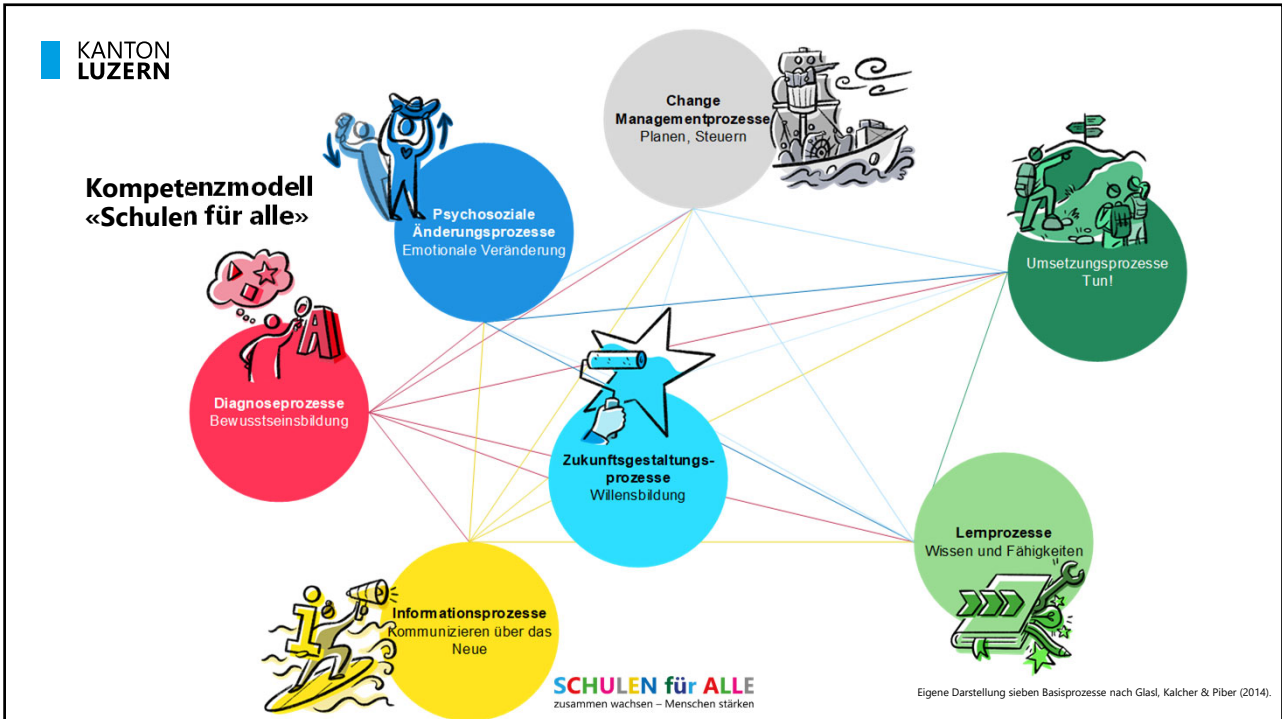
KANTON
LUZERN

Kompetenzmodell
«Schulen für alle»

Change Managementprozesse
Planen, Steuern

Psychosoziale Änderungsprozesse
Emotionale Veränderung

Umsetzungsprozesse
Tun!

Diagnoseprozesse
Bewusstseinsbildung

Zukunftsgestaltungsprozesse
Willensbildung

Lernprozesse
Wissen und Fähigkeiten

Informationsprozesse
Kommunizieren über das Neue

SCHULEN für ALLE
zusammen wachsen – Menschen stärken

Eigene Darstellung sieben Basisprozesse nach Glasl, Kalcher & Piber (2014).